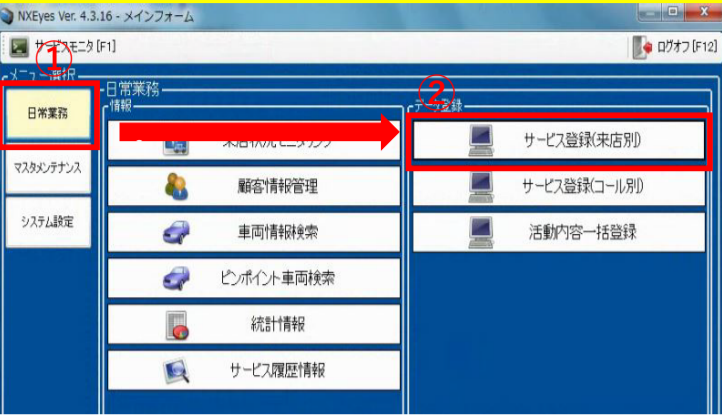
NXEyes Ver. 4.3.16 - メインフォーム

サービスモニタ [F1]

ログオフ [F12]

メニュー選択

①

日常業務

マスタメンテナンス

システム設定

日常業務

情報

来店状況モニタリング

顧客情報管理

車両情報検索

ピンポイント車両検索

統計情報

サービス履歴情報

②

データ登録

サービス登録(来店別)

サービス登録(コール別)

活動内容一括登録